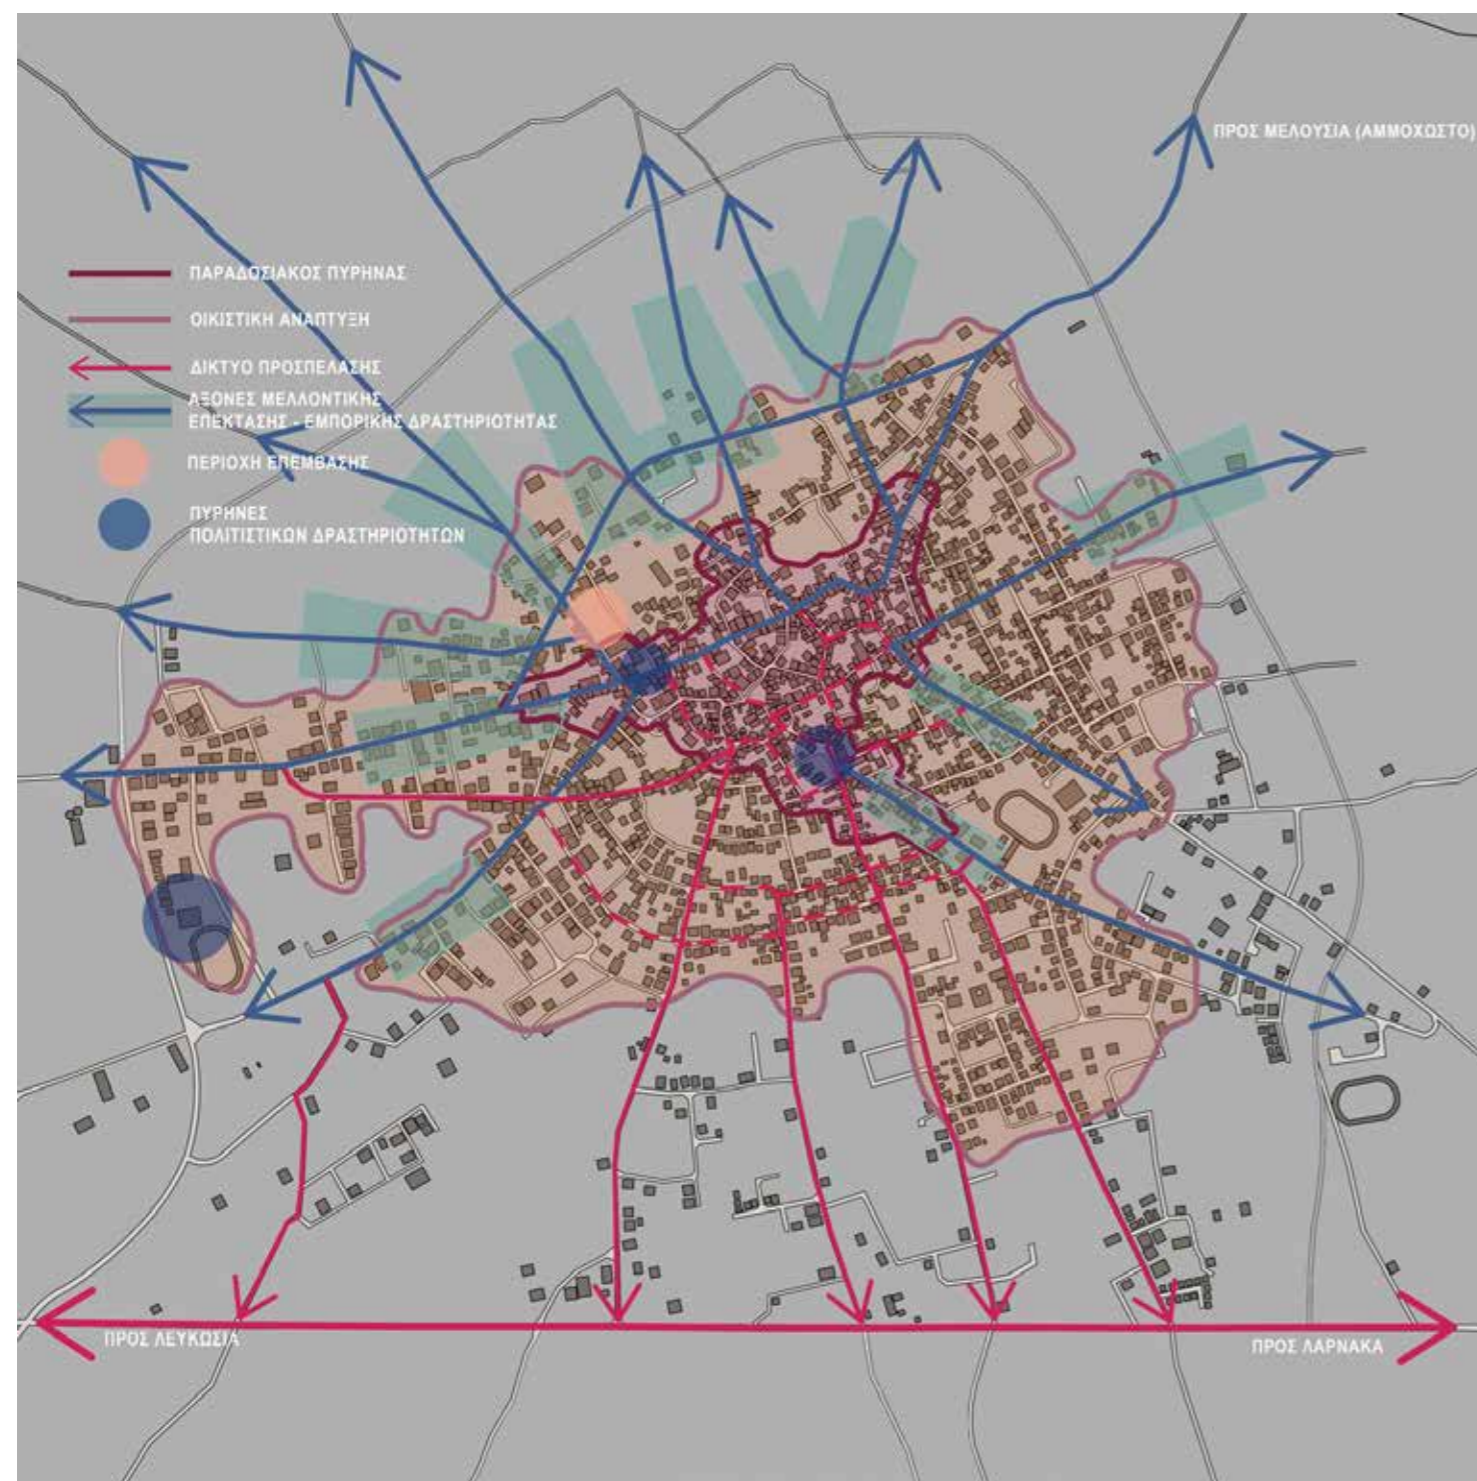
ΠΡΟΣ ΜΕΛΟΥΣΙΑ (ΑΜΜΟΧΩΣΤΟ)

ΠΑΡΑΔΟΣΙΑΚΟΣ ΠΥΡΗΝΑΣ

ΟΙΚΙΣΤΙΚΗ ΑΝΑΠΤΥΞΗ

ΔΙΚΤΥΟ ΠΡΟΣΠΕΛΑΣΗΣ

ΑΞΟΝΕΣ ΜΕΛΛΟΝΤΙΚΗΣ ΕΠΕΚΤΑΣΗΣ - ΕΜΠΟΡΙΚΗΣ ΔΡΑΣΤΗΡΙΟΤΗΤΑΣ

ΠΕΡΙΟΧΗ ΕΠΕΜΒΑΣΗΣ

ΠΥΡΗΝΕΣ ΠΟΛΙΤΙΣΤΙΚΩΝ ΔΡΑΣΤΗΡΙΟΤΗΤΩΝ

ΠΡΟΣ ΛΕΥΚΩΣΙΑ

ΠΡΟΣ ΛΑΡΝΑΚΑ